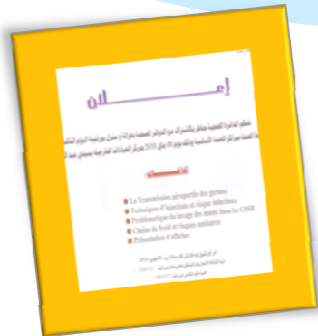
إعلان

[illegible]

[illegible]

La Transmission aéroportée des germes
Technique d'injection et risque infectieux
Problématique du lavage des mains dans les CSSB
Chaîne du froid et risques sanitaires
Présentation d'affiches

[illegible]